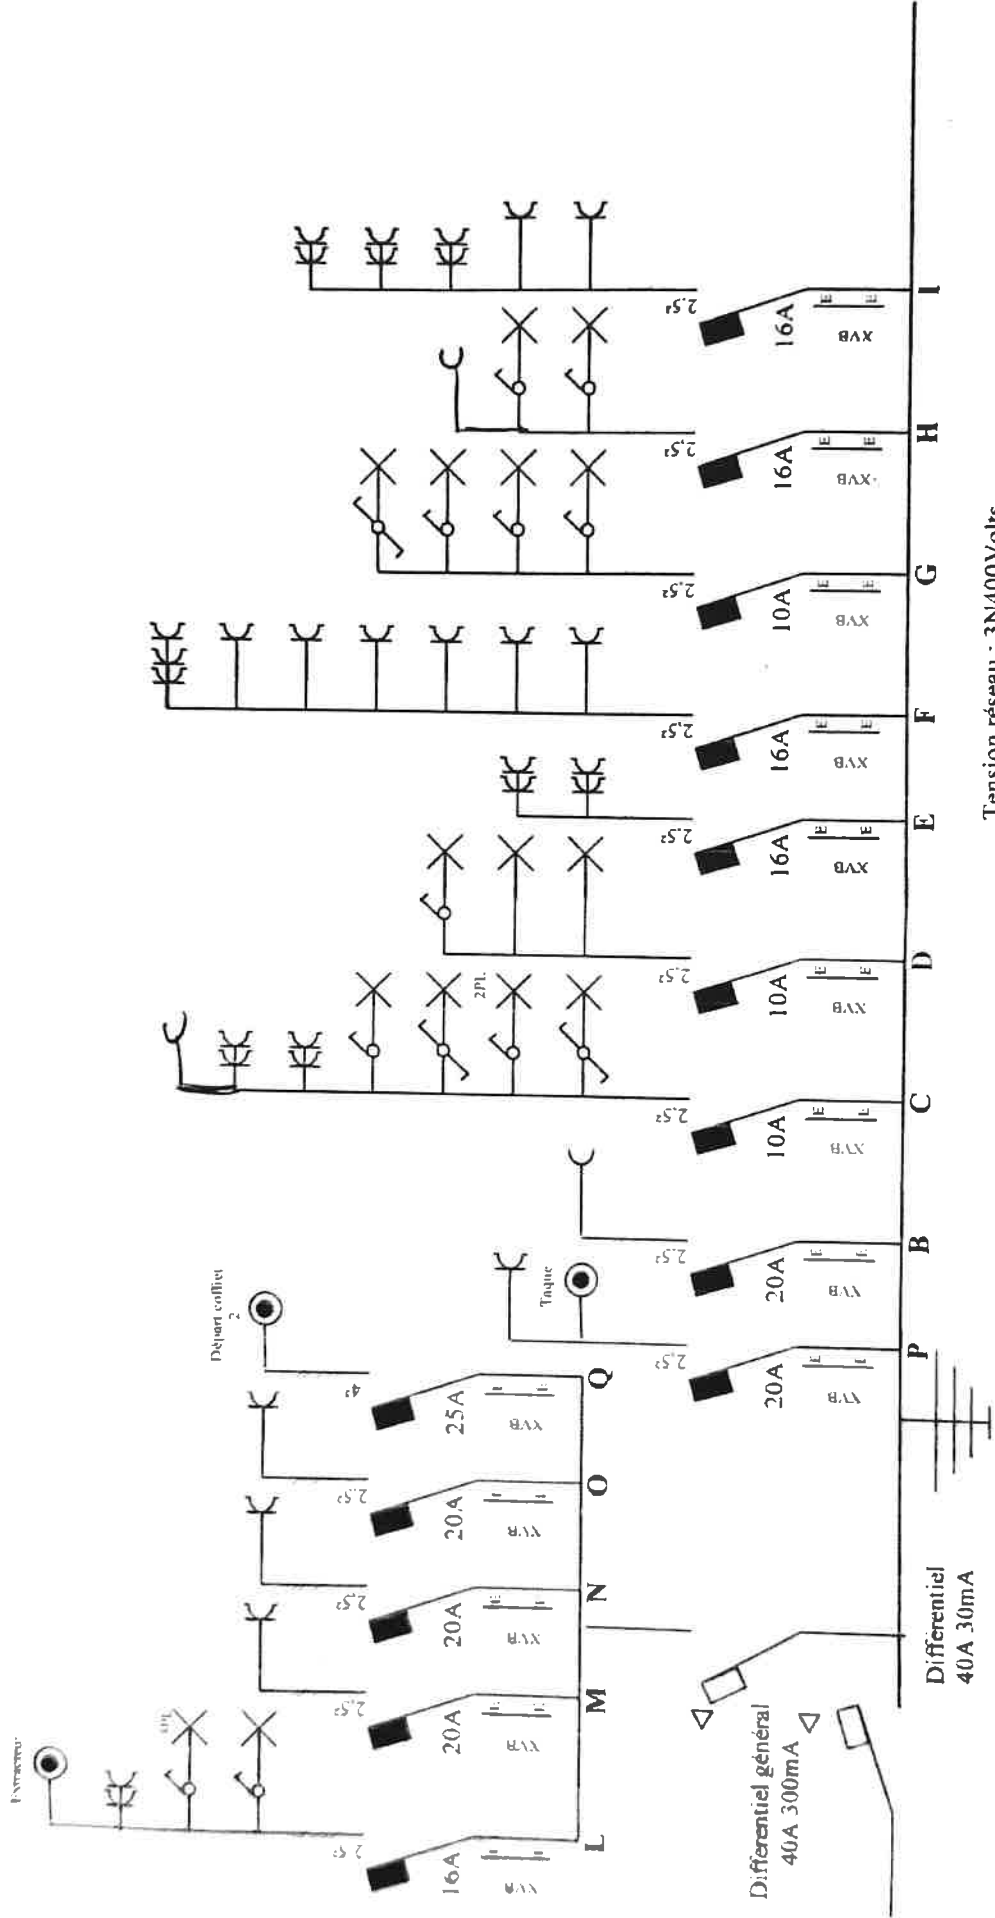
I
16A
XVB
2,5²
H
16A
XVB
2,5²
G
10A
XVB
2,5²
F
16A
XVB
2,5²
E
16A
XVB
2,5²
D
10A
XVB
2,5²
C
10A
XVB
2,5²
2PL
B
20A
XVB
2,5²
P
20A
XVB
2,5²
Taque
Départ coffret 2
Q
25A
XVB
4²
O
20A
XVB
2,5²
N
20A
XVB
2,5²
M
20A
XVB
2,5²
L
16A
XVB
2,5²
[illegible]
Differentiel 40A 30mA
Differentiel général 40A 300mA
Tension réseau : 3N400Volts